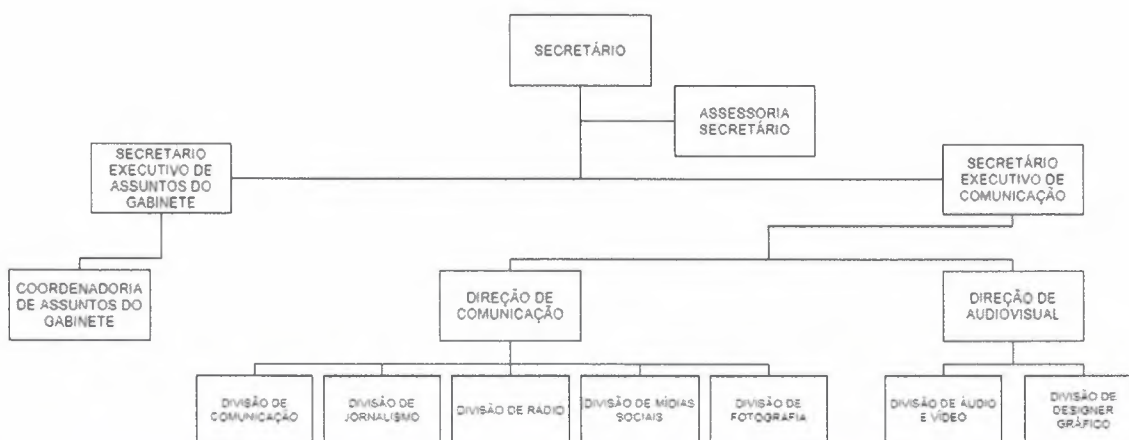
SECRETÁRIO

ASSESSORIA SECRETÁRIO

SECRETARIO EXECUTIVO DE ASSUNTOS DO GABINETE

SECRETÁRIO EXECUTIVO DE COMUNICAÇÃO

COORDENADORIA DE ASSUNTOS DO GABINETE

DIREÇÃO DE COMUNICAÇÃO

DIREÇÃO DE AUDIOVISUAL

DIVISÃO DE COMUNICAÇÃO

DIVISÃO DE JORNALISMO

DIVISÃO DE RÁDIO

DIVISÃO DE MÍDIAS SOCIAIS

DIVISÃO DE FOTOGRAFIA

DIVISÃO DE ÁUDIO E VÍDEO

DIVISÃO DE DESIGNER GRÁFICO